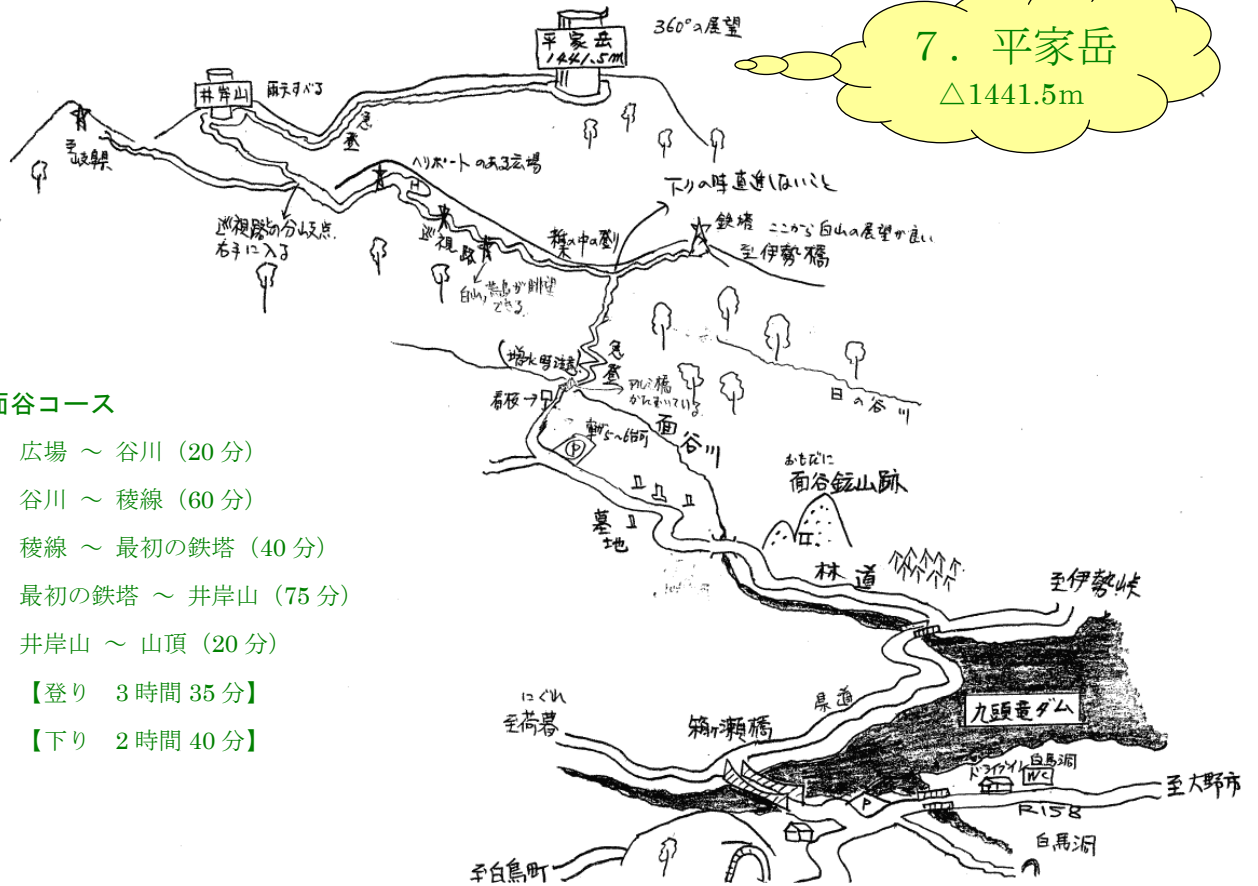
7．平家岳
△1441.5m

平家岳
1441.5m

360°の展望

井岸山

雨天すべる

急登

至岐阜

ヘリポートのある広場

下りの時直進しないこと

巡視路の分岐点 右手に入る

巡視路

白山、荒島が眺望できる。

稜線の中の登り

鉄塔 ここから白山の展望が良い

至伊勢橋

急登

(増水時注意)

看板

アルミ橋 かかっている

P

車5～6台

面谷川

日の谷川

おもだに
面谷鉱山跡

墓地

林道

至伊勢峡

にぐれ
至荷暮

箱ヶ瀬橋

県道

九頭竜ダム

ドライブイン 白馬洞

WC

至大野市

P

R158

白馬洞

至白鳥町

面谷コース

広場 ～ 谷川（20分）

谷川 ～ 稜線（60分）

稜線 ～ 最初の鉄塔（40分）

最初の鉄塔 ～ 井岸山（75分）

井岸山 ～ 山頂（20分）

【登り　3時間35分】

【下り　2時間40分】